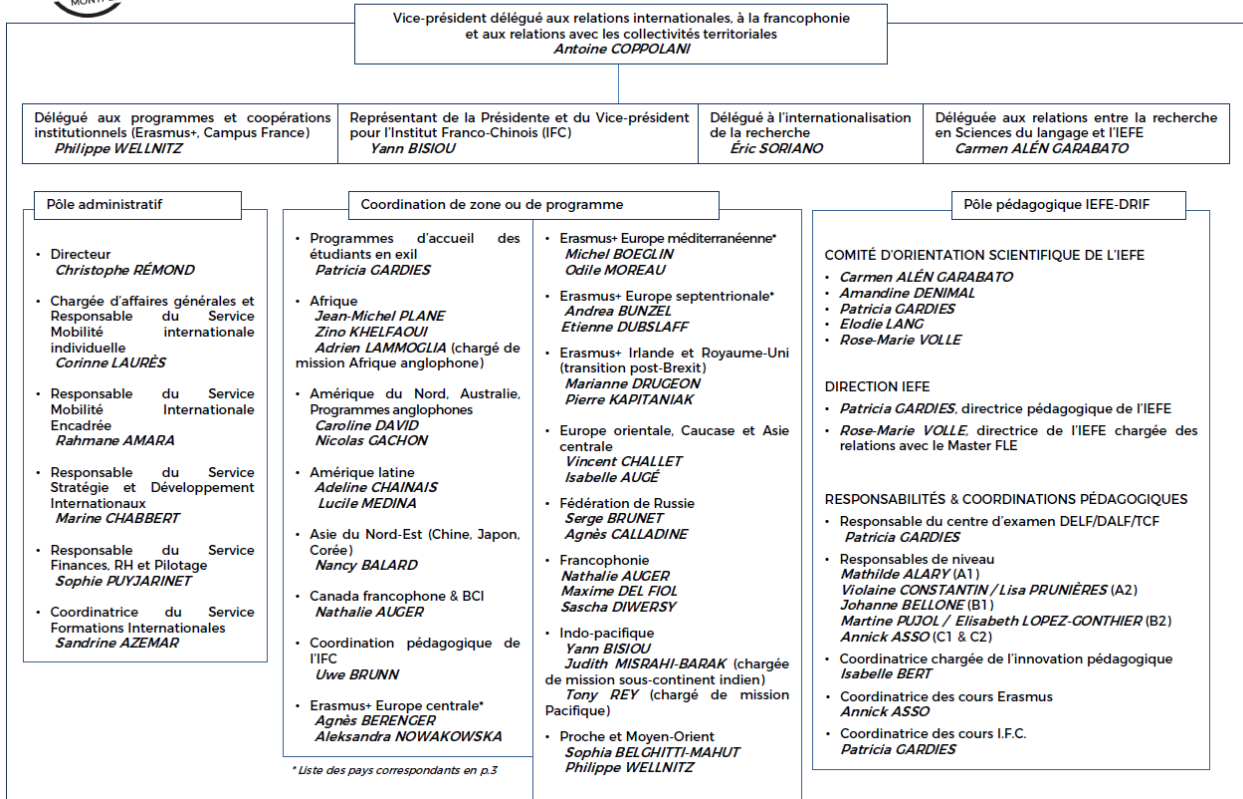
MONT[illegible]

Vice-président délégué aux relations internationales, à la francophonie et aux relations avec les collectivités territoriales
Antoine COPPOLANI

Délégué aux programmes et coopérations institutionnels (Erasmus+, Campus France)
Philippe WELLNITZ

Représentant de la Présidente et du Vice-président pour l'Institut Franco-Chinois (IFC)
Yann BISIOU

Délégué à l'internationalisation de la recherche
Éric SORIANO

Déléguée aux relations entre la recherche en Sciences du langage et l'IEFE
Carmen ALÉN GARABATO

Pôle administratif

- Directeur
Christophe RÉMOND
- Chargée d'affaires générales et Responsable du Service Mobilité internationale individuelle
Corinne LAURÈS
- Responsable du Service Mobilité Internationale Encadrée
Rahmane AMARA
- Responsable du Service Stratégie et Développement Internationaux
Marine CHABBERT
- Responsable du Service Finances, RH et Pilotage
Sophie PUYJARINET
- Coordinatrice du Service Formations Internationales
Sandrine AZEMAR

Coordination de zone ou de programme

- Programmes d'accueil des étudiants en exil
Patricia GARDIES
- Afrique
Jean-Michel PLANE
Zino KHELFAOUI
Adrien LAMMOGLIA (chargé de mission Afrique anglophone)
- Amérique du Nord, Australie, Programmes anglophones
Caroline DAVID
Nicolas GACHON
- Amérique latine
Adeline CHAINAIS
Lucile MEDINA
- Asie du Nord-Est (Chine, Japon, Corée)
Nancy BALARD
- Canada francophone & BCI
Nathalie AUGER
- Coordination pédagogique de l'IFC
Uwe BRUNN
- Erasmus+ Europe centrale*
Agnès BERENGER
Aleksandra NOWAKOWSKA

* Liste des pays correspondants en p.3

- Erasmus+ Europe méditerranéenne*
Michel BOEGLIN
Odile MOREAU
- Erasmus+ Europe septentrionale*
Andrea BUNZEL
Etienne DUBSLAFF
- Erasmus+ Irlande et Royaume-Uni (transition post-Brexit)
Marianne DRUGEON
Pierre KAPITANIAK
- Europe orientale, Caucase et Asie centrale
Vincent CHALLET
Isabelle AUGÉ
- Fédération de Russie
Serge BRUNET
Agnès CALLADINE
- Francophonie
Nathalie AUGER
Maxime DEL FIOL
Sascha DIWERSY
- Indo-pacifique
Yann BISIOU
Judith MISRAHI-BARAK (chargée de mission sous-continent indien)
Tony REY (chargé de mission Pacifique)
- Proche et Moyen-Orient
Sophia BELGHITTI-MAHUT
Philippe WELLNITZ

Pôle pédagogique IEFE-DRIF

COMITÉ D'ORIENTATION SCIENTIFIQUE DE L'IEFE
- Carmen ALÉN GARABATO
- Amandine DENIMAL
- Patricia GARDIES
- Elodie LANG
- Rose-Marie VOLLE

DIRECTION IEFE
- Patricia GARDIES, directrice pédagogique de l'IEFE
- Rose-Marie VOLLE, directrice de l'IEFE chargée des relations avec le Master FLE

RESPONSABILITÉS & COORDINATIONS PÉDAGOGIQUES
- Responsable du centre d'examen DELF/DALF/TCF
Patricia GARDIES
- Responsables de niveau
Mathilde ALARY (A1)
Violaine CONSTANTIN / Lisa PRUNIÈRES (A2)
Johanne BELLONE (B1)
Martine PUJOL / Elisabeth LOPEZ-GONTHIER (B2)
Annick ASSO (C1 & C2)
- Coordinatrice chargée de l'innovation pédagogique
Isabelle BERT
- Coordinatrice des cours Erasmus
Annick ASSO
- Coordinatrice des cours I.F.C.
Patricia GARDIES